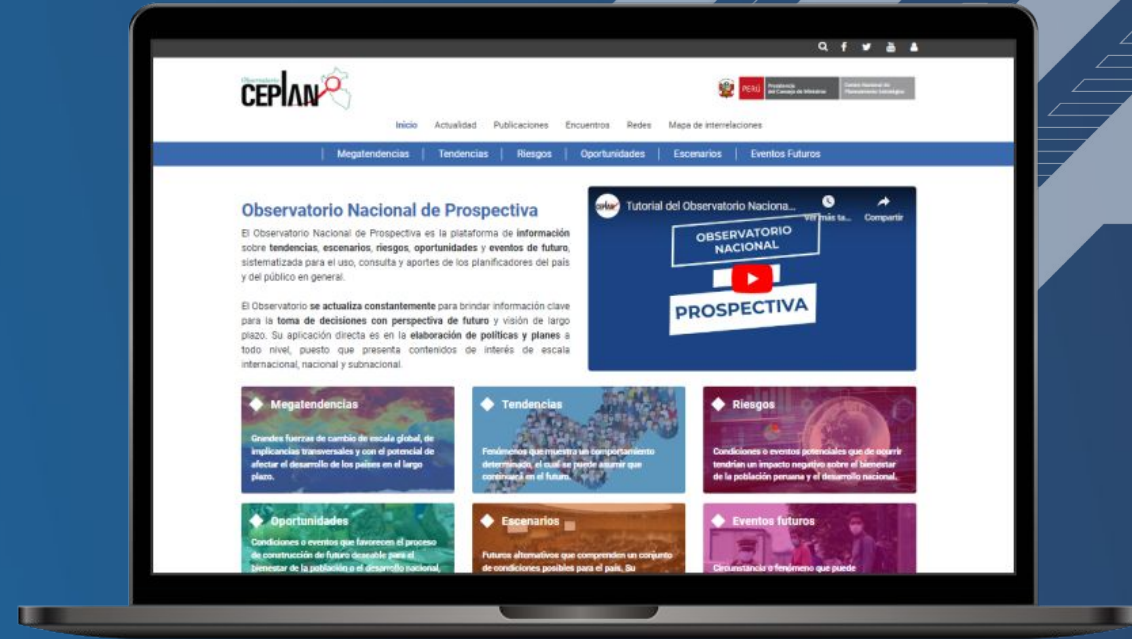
Observatorio
CEPLAN

PERÚ Presidencia del Consejo de Ministros
Centro Nacional de Planeamiento Estratégico

Inicio Actualidad Publicaciones Encuentros Redes Mapa de interrelaciones

Megatendencias | Tendencias | Riesgos | Oportunidades | Escenarios | Eventos Futuros

Observatorio Nacional de Prospectiva

El Observatorio Nacional de Prospectiva es la plataforma de **información** sobre **tendencias**, **escenarios**, **riesgos**, **oportunidades** y **eventos de futuro**, sistematizada para el uso, consulta y aportes de los planificadores del país y del público en general.

El Observatorio **se actualiza constantemente** para brindar información clave para la **toma de decisiones con perspectiva de futuro** y visión de largo plazo. Su aplicación directa es en la **elaboración de políticas y planes** a todo nivel, puesto que presenta contenidos de interés de escala internacional, nacional y subnacional.

Tutorial del Observatorio Naciona...
Ver más ta... Compartir
OBSERVATORIO NACIONAL
PROSPECTIVA

Megatendencias
Grandes fuerzas de cambio de escala global, de implicancias transversales y con el potencial de afectar el desarrollo de los países en el largo plazo.

Tendencias
Fenómenos que muestra un comportamiento determinado, el cual se puede asumir que continuará en el futuro.

Riesgos
Condiciones o eventos potenciales que de ocurrir tendrían un impacto negativo sobre el bienestar de la población peruana y el desarrollo nacional.

Oportunidades
Condiciones o eventos que favorecen el proceso de construcción de futuro deseable para el bienestar de la población o el desarrollo nacional.

Escenarios
Futuros alternativos que comprenden un conjunto de condiciones posibles para el país. Su

Eventos futuros
Circunstancia o fenómeno que puede